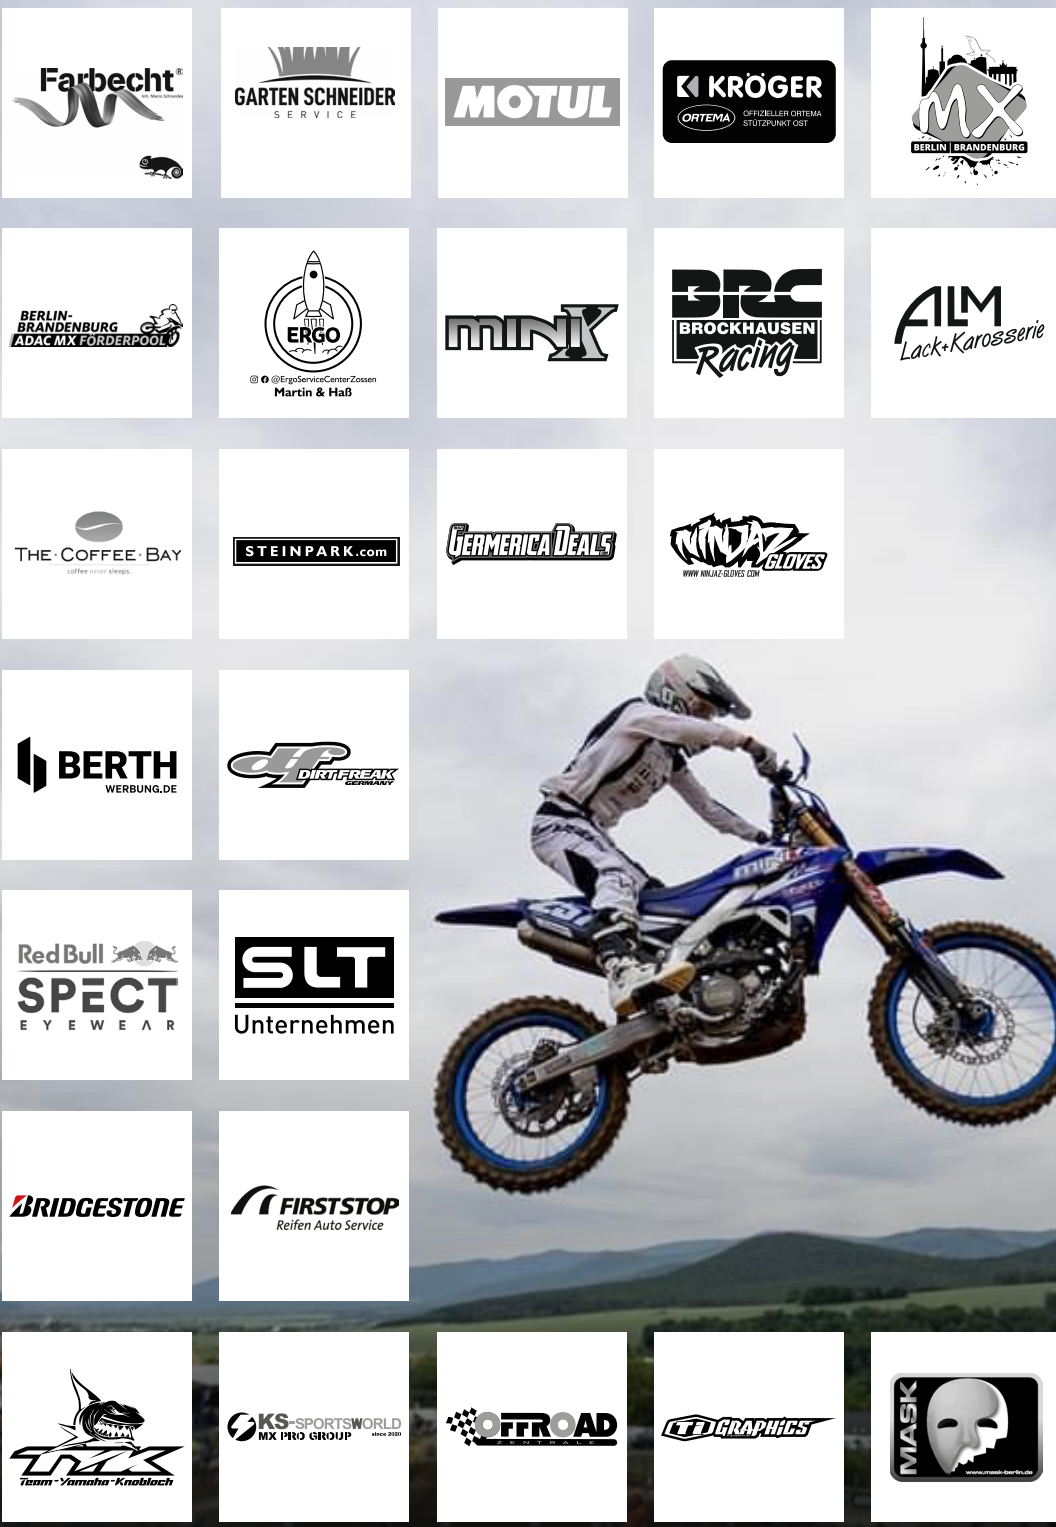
Farbecht®
Inh. Mario Schneider

GARTEN SCHNEIDER
SERVICE

MOTUL

KRÖGER
ORTEMA OFFIZIELLER ORTEMA STÜTZPUNKT OST

MX
BERLIN | BRANDENBURG

BERLIN-BRANDENBURG
ADAC MX FÖRDERPOOL

ERGO
@ErgoServiceCenterZossen
Martin & Haß

minix

BRC
BROCKHAUSEN
Racing

ALM
Lack+Karosserie

THE·COFFEE·BAY
coffee never sleeps.

STEINPARK.com

GERMERICA DEALS

NINJAZ GLOVES
WWW.NINJAZ-GLOVES.COM

BERTH
WERBUNG.DE

DIRTFREAK
GERMANY

Red Bull
SPECT
EYEWEAR

SLT
Unternehmen

BRIDGESTONE

FIRSTSTOP
Reifen Auto Service

TYK
Team-Yamaha-Knobloch

KS-SPORTSWORLD
MX PRO GROUP
since 2020

OFFROAD
ZENTRALE

TT GRAPHICS

MASK
www.mask-berlin.de